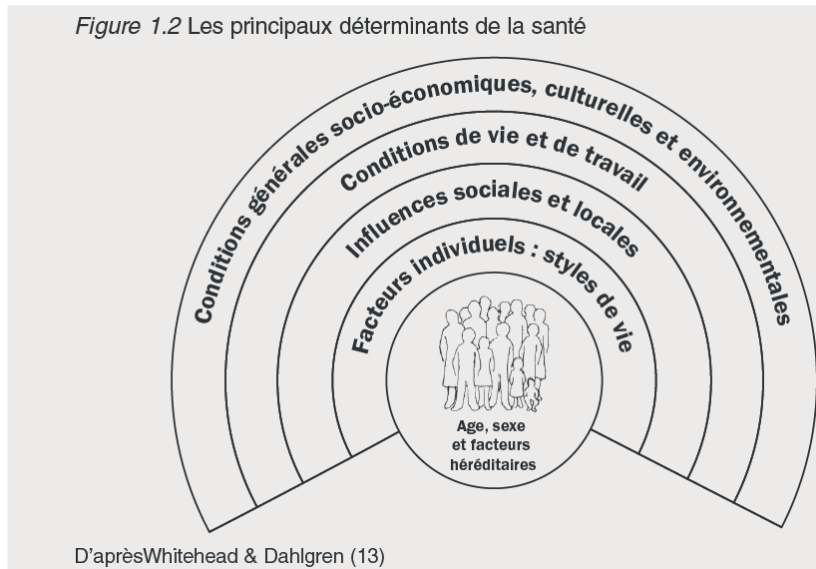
*Figure 1.2* Les principaux déterminants de la santé

Conditions générales socio-économiques, culturelles et environnementales

Conditions de vie et de travail

Influences sociales et locales

Facteurs individuels : styles de vie

Age, sexe et facteurs héréditaires

D'aprèsWhitehead & Dahlgren (13)